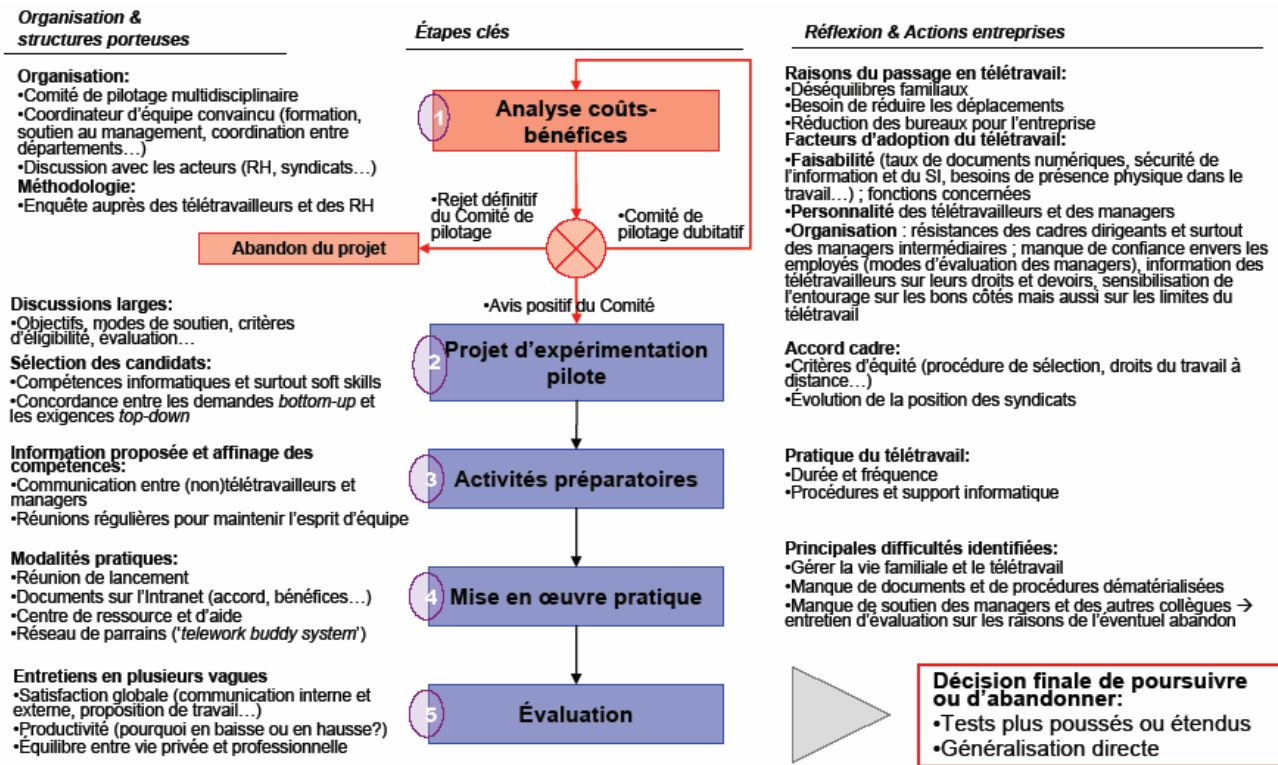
Organisation & structures porteuses

Étapes clés

Réflexion & Actions entreprises

Organisation:
•Comité de pilotage multidisciplinaire
•Coordinateur d'équipe convaincu (formation, soutien au management, coordination entre départements…)
•Discussion avec les acteurs (RH, syndicats…)
Méthodologie:
•Enquête auprès des télétravailleurs et des RH

1 Analyse coûts-bénéfices

•Rejet définitif du Comité de pilotage

•Comité de pilotage dubitatif

Abandon du projet

•Avis positif du Comité

Raisons du passage en télétravail:
•Déséquilibres familiaux
•Besoin de réduire les déplacements
•Réduction des bureaux pour l'entreprise
Facteurs d'adoption du télétravail:
•Faisabilité (taux de documents numériques, sécurité de l'information et du SI, besoins de présence physique dans le travail…) ; fonctions concernées
•Personnalité des télétravailleurs et des managers
•Organisation : résistances des cadres dirigeants et surtout des managers intermédiaires ; manque de confiance envers les employés (modes d'évaluation des managers), information des télétravailleurs sur leurs droits et devoirs, sensibilisation de l'entourage sur les bons côtés mais aussi sur les limites du télétravail

Discussions larges:
•Objectifs, modes de soutien, critères d'éligibilité, évaluation…
Sélection des candidats:
•Compétences informatiques et surtout soft skills
•Concordance entre les demandes bottom-up et les exigences top-down

2 Projet d'expérimentation pilote

Accord cadre:
•Critères d'équité (procédure de sélection, droits du travail à distance…)
•Évolution de la position des syndicats

Information proposée et affinage des compétences:
•Communication entre (non)télétravailleurs et managers
•Réunions régulières pour maintenir l'esprit d'équipe

3 Activités préparatoires

Pratique du télétravail:
•Durée et fréquence
•Procédures et support informatique

Modalités pratiques:
•Réunion de lancement
•Documents sur l'Intranet (accord, bénéfices…)
•Centre de ressource et d'aide
•Réseau de parrains ('telework buddy system')

4 Mise en œuvre pratique

Principales difficultés identifiées:
•Gérer la vie familiale et le télétravail
•Manque de documents et de procédures dématérialisées
•Manque de soutien des managers et des autres collègues → entretien d'évaluation sur les raisons de l'éventuel abandon

Entretiens en plusieurs vagues
•Satisfaction globale (communication interne et externe, proposition de travail…)
•Productivité (pourquoi en baisse ou en hausse?)
•Équilibre entre vie privée et professionnelle

5 Évaluation

Décision finale de poursuivre ou d'abandonner:
•Tests plus poussés ou étendus
•Généralisation directe